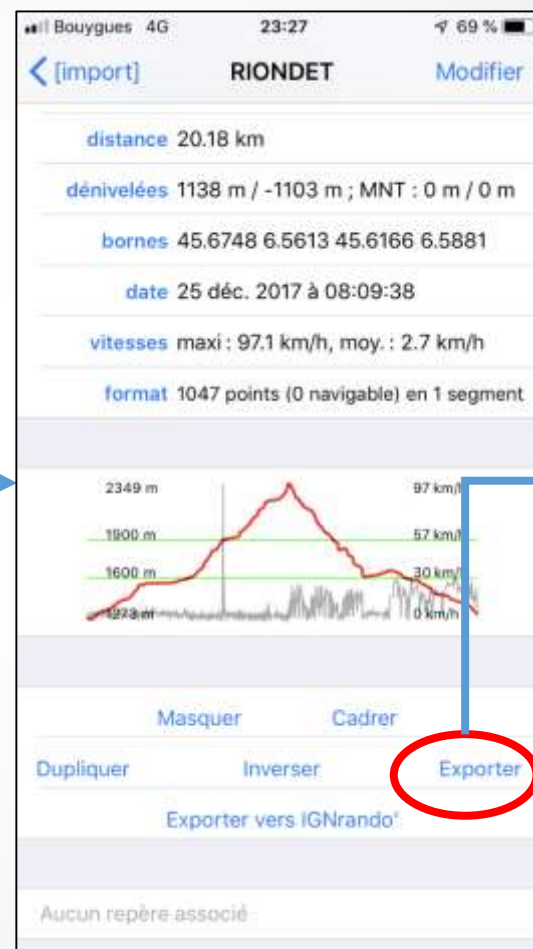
Bouygues 4G 23:27 69 %

< [import] RIONDET Modifier

distance 20.18 km

dénivelées 1138 m / -1103 m ; MNT : 0 m / 0 m

bornes 45.6748 6.5613 45.6166 6.5881

date 25 déc. 2017 à 08:09:38

vitesses maxi : 97.1 km/h, moy. : 2.7 km/h

format 1047 points (0 navigable) en 1 segment

2349 m
1900 m
1600 m
1273 m
97 km/h
57 km/h
30 km/h
0 km/h

Masquer Cadrer

Dupliquer Inverser Exporter

Exporter vers IGNrando'

Aucun repère associé